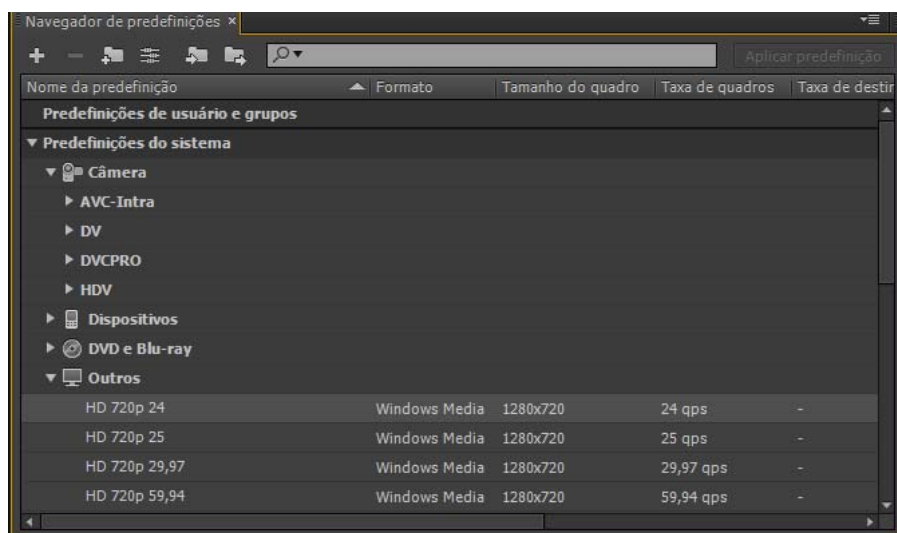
Navegador de predefinições ×

Aplicar predefinição

| Nome da predefinição | Formato | Tamanho do quadro | Taxa de quadros | Taxa de destir |
|---|---|---|---|---|
| Predefinições de usuário e grupos | | | | |
| ▼ Predefinições do sistema | | | | |
| ▼ Câmera | | | | |
| ▸ AVC-Intra | | | | |
| ▸ DV | | | | |
| ▸ DVCPRO | | | | |
| ▸ HDV | | | | |
| ▸ Dispositivos | | | | |
| ▸ DVD e Blu-ray | | | | |
| ▼ Outros | | | | |
| HD 720p 24 | Windows Media | 1280x720 | 24 qps | - |
| HD 720p 25 | Windows Media | 1280x720 | 25 qps | - |
| HD 720p 29,97 | Windows Media | 1280x720 | 29,97 qps | - |
| HD 720p 59,94 | Windows Media | 1280x720 | 59,94 qps | - |